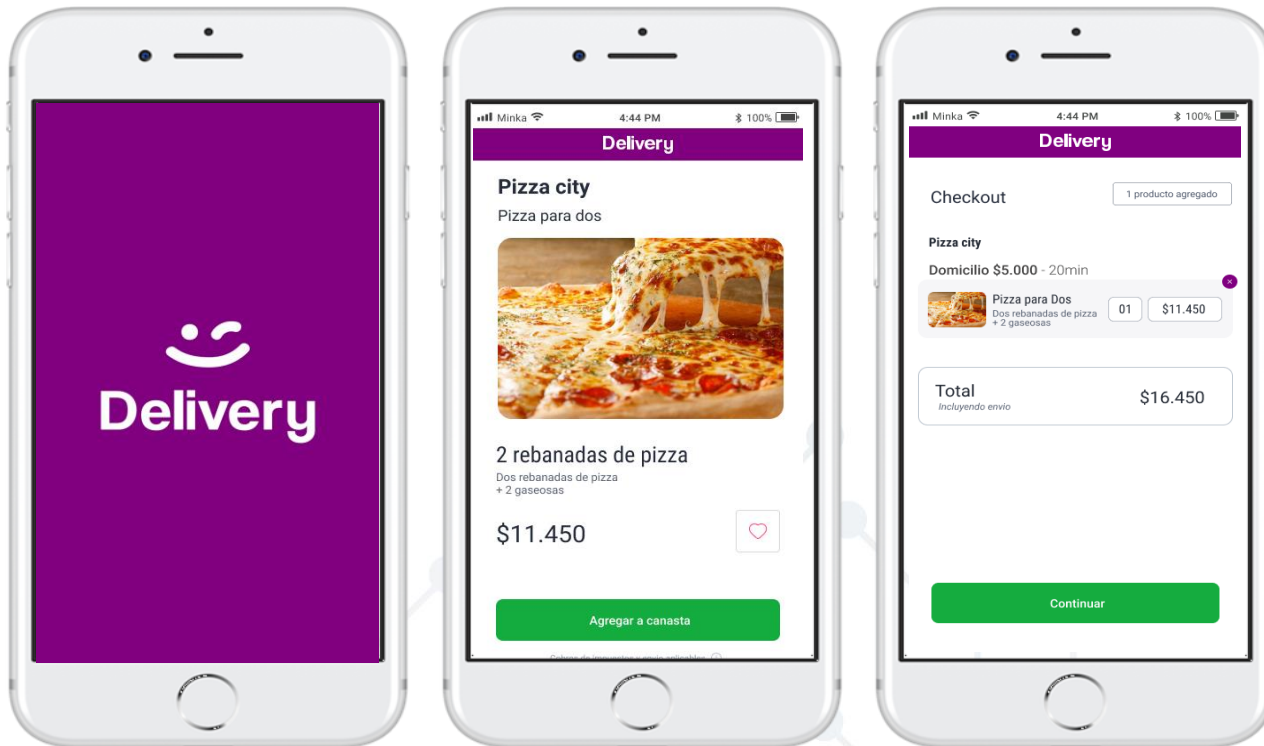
Delivery

Minka 4:44 PM 100%

Delivery

Pizza city

Pizza para dos

2 rebanadas de pizza

Dos rebanadas de pizza + 2 gaseosas

$11.450

Agregar a canasta

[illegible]

Minka 4:44 PM 100%

Delivery

Checkout

1 producto agregado

Pizza city

Domicilio $5.000 - 20min

Pizza para Dos

Dos rebanadas de pizza + 2 gaseosas

01

$11.450

Total

Incluyendo envio

$16.450

Continuar